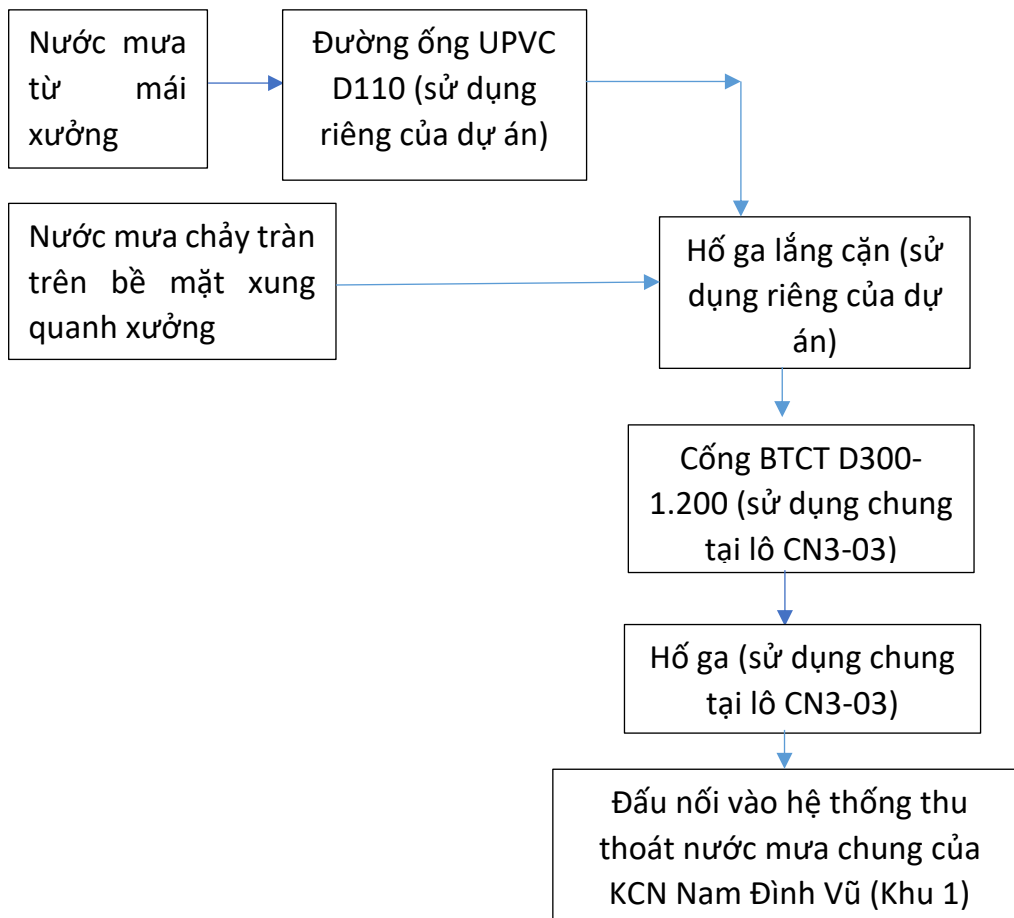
Nước mưa từ mái xưởng

Đường ống UPVC D110 (sử dụng riêng của dự án)

Nước mưa chảy tràn trên bề mặt xung quanh xưởng

Hố ga lắng cặn (sử dụng riêng của dự án)

Cống BTCT D300-1.200 (sử dụng chung tại lô CN3-03)

Hố ga (sử dụng chung tại lô CN3-03)

Đấu nối vào hệ thống thu thoát nước mưa chung của KCN Nam Đình Vũ (Khu 1)